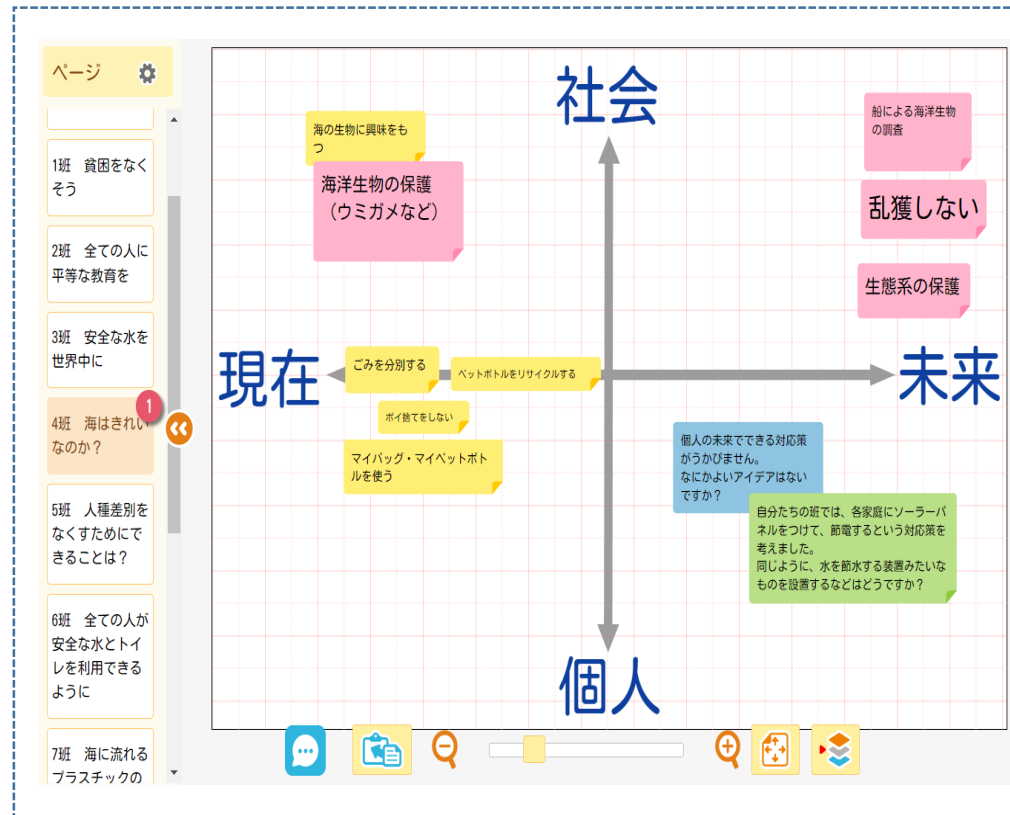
ページ

1班　貧困をなくそう

2班　全ての人に平等な教育を

3班　安全な水を世界中に

1

4班　海はきれいなのか？

5班　人種差別をなくすためにできることは？

6班　全ての人が安全な水とトイレを利用できるように

7班　海に流れるプラスチックの

社会

海の生物に興味をもつ

海洋生物の保護（ウミガメなど）

船による海洋生物の調査

乱獲しない

生態系の保護

現在

ごみを分別する

ペットボトルをリサイクルする

未来

ポイ捨てをしない

マイバッグ・マイペットボトルを使う

個人の未来でできる対応策がうかびません。なにかよいアイデアはないですか？

自分たちの班では、各家庭にソーラーパネルをつけて、節電するという対応策を考えました。同じように、水を節水する装置みたいなものを設置するなどはどうですか？

個人